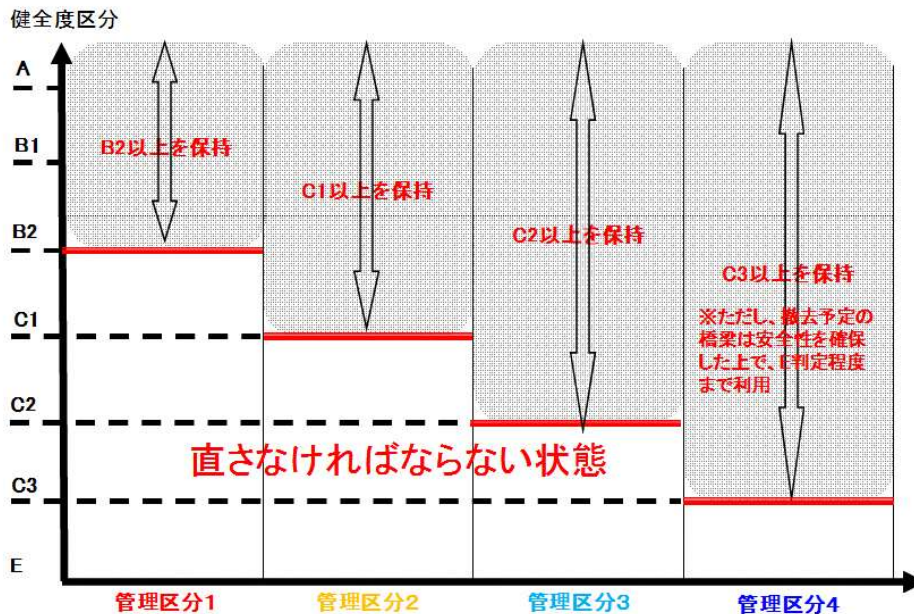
健全度区分

A

B1

B2

C1

C2

C3

E

B2以上を保持

C1以上を保持

C2以上を保持

C3以上を保持

※ただし、撤去予定の橋梁は安全性を確保した上で、E判定程度まで利用

直さなければならない状態

管理区分1

管理区分2

管理区分3

管理区分4